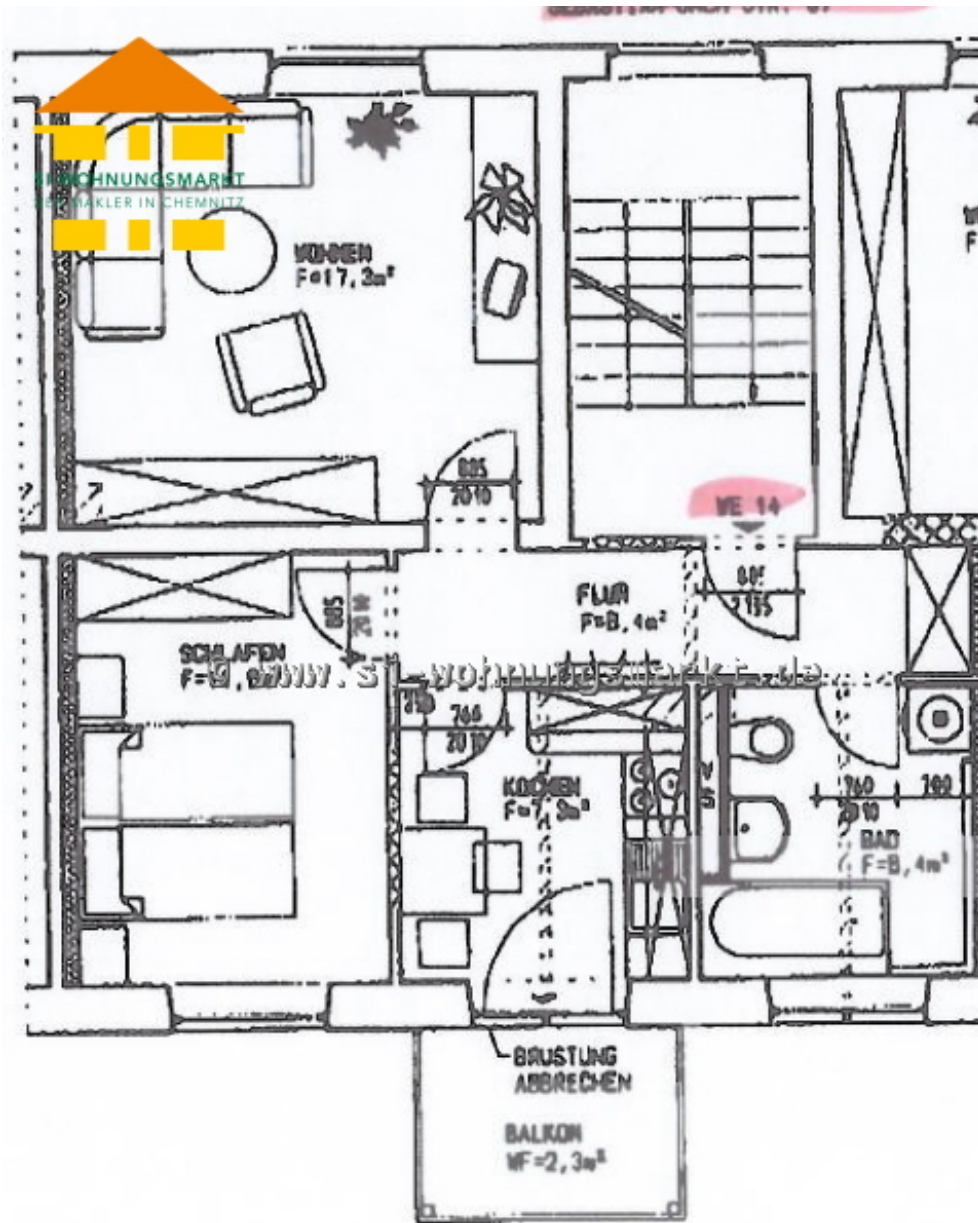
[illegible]

SI WOHNUNGSMARKT
DER MAKLER IN CHEMNITZ

WOHNEN
F=17,3m²

885
2010

WE 14

FLUR
F=8,4m²

885
2010

885
2135

SCHLAFEN
F=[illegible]

www.si-wohnungsmarkt.de

760
2010

KÜCHEN
F=7,3m²

760
2010

760

BAD
F=8,4m²

BRÜSTUNG
ABBRECHEN

BALKON
WF=2,3m²

F